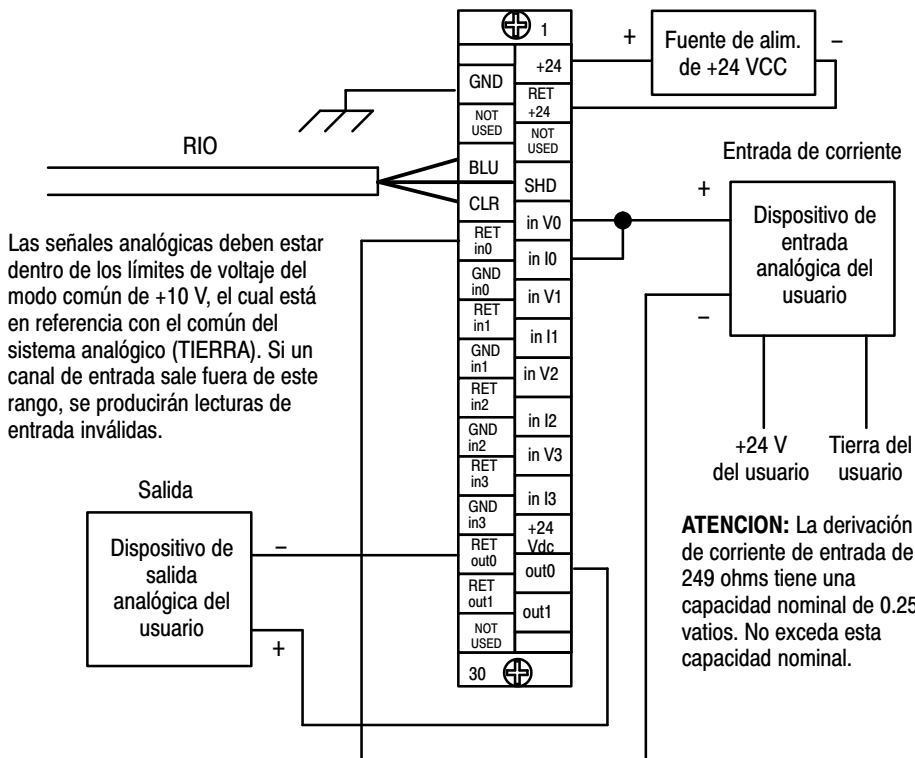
1

+ Fuente de alim. de +24 VCC –

+24

GND

RET +24

NOT USED

NOT USED

RIO

BLU

SHD

Entrada de corriente

CLR

in V0

+

Dispositivo de entrada analógica del usuario

RET in0

in I0

Las señales analógicas deben estar dentro de los límites de voltaje del modo común de +10 V, el cual está en referencia con el común del sistema analógico (TIERRA). Si un canal de entrada sale fuera de este rango, se producirán lecturas de entrada inválidas.

GND in0

in V1

RET in1

–

in I1

GND in1

in V2

RET in2

in I2

GND in2

in V3

+24 V del usuario

Tierra del usuario

RET in3

Salida

in I3

GND in3

+24 Vdc

ATENCION: La derivación de corriente de entrada de 249 ohms tiene una capacidad nominal de 0.25 vatios. No exceda esta capacidad nominal.

Dispositivo de salida analógica del usuario

–

RET out0

out0

RET out1

out1

NOT USED

+

30